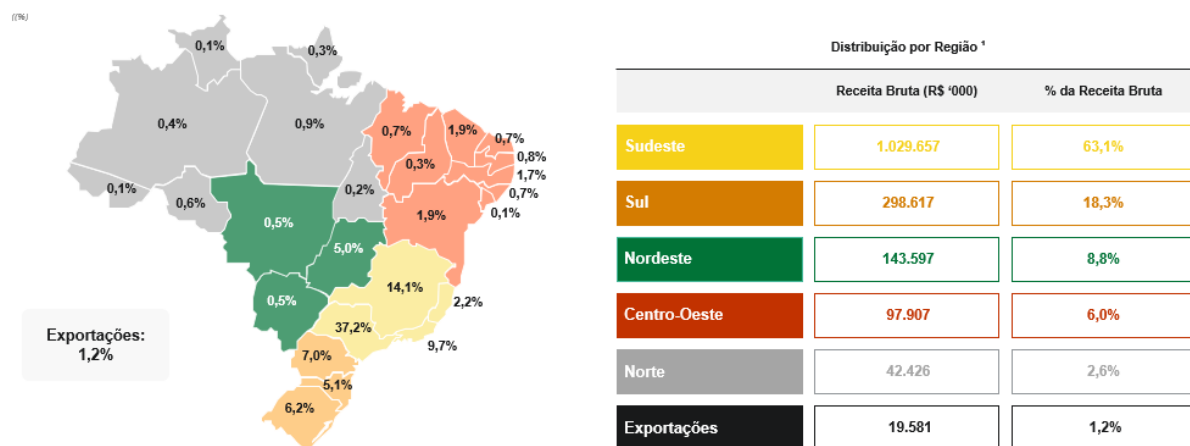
((%)

0,1%
0,3%
0,4%
0,9%
0,7%
1,9%
0,7%
0,8%
0,3%
1,7%
0,1%
0,2%
0,7%
0,6%
0,1%
1,9%
0,5%
5,0%
14,1%
0,5%
2,2%
37,2%
9,7%
7,0%
5,1%
6,2%

Exportações: 1,2%

Distribuição por Região ¹

| | Receita Bruta (R$ '000) | % da Receita Bruta |
|---|---|---|
| Sudeste | 1.029.657 | 63,1% |
| Sul | 298.617 | 18,3% |
| Nordeste | 143.597 | 8,8% |
| Centro-Oeste | 97.907 | 6,0% |
| Norte | 42.426 | 2,6% |
| Exportações | 19.581 | 1,2% |